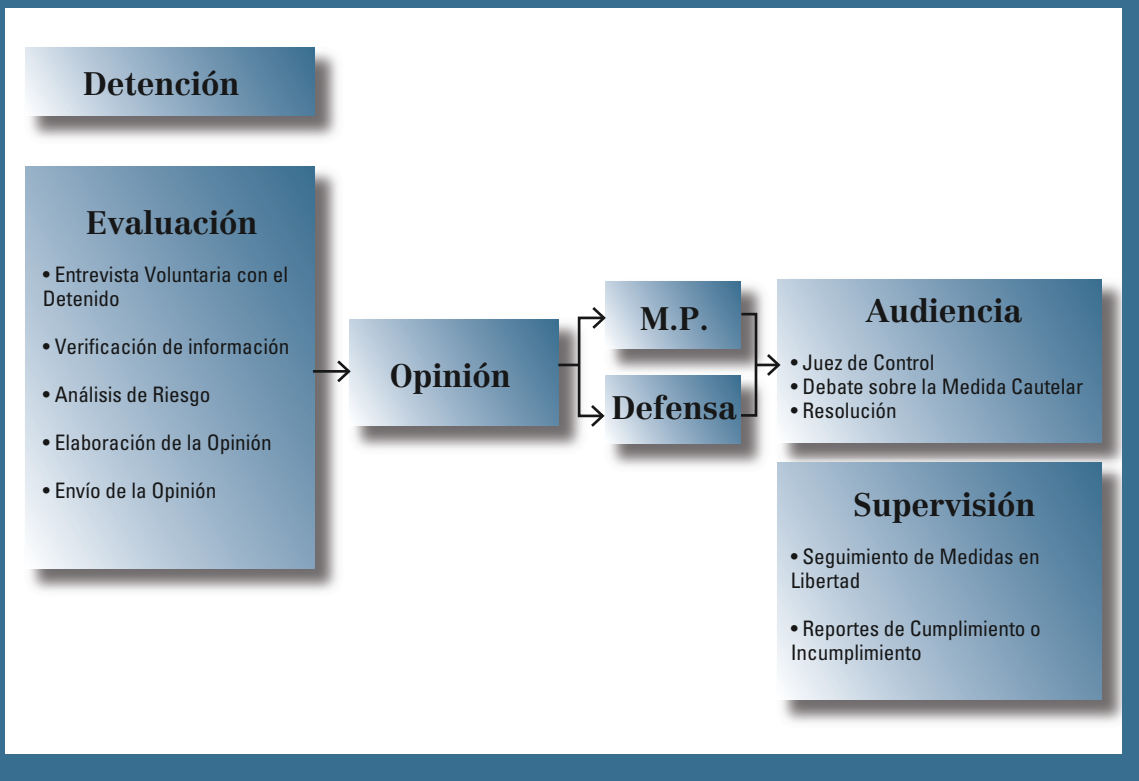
Detención

Evaluación

• Entrevista Voluntaria con el Detenido

• Verificación de información

• Análisis de Riesgo

• Elaboración de la Opinión

• Envío de la Opinión

Opinión

M.P.

Defensa

Audiencia

• Juez de Control
• Debate sobre la Medida Cautelar
• Resolución

Supervisión

• Seguimiento de Medidas en Libertad

• Reportes de Cumplimiento o Incumplimiento